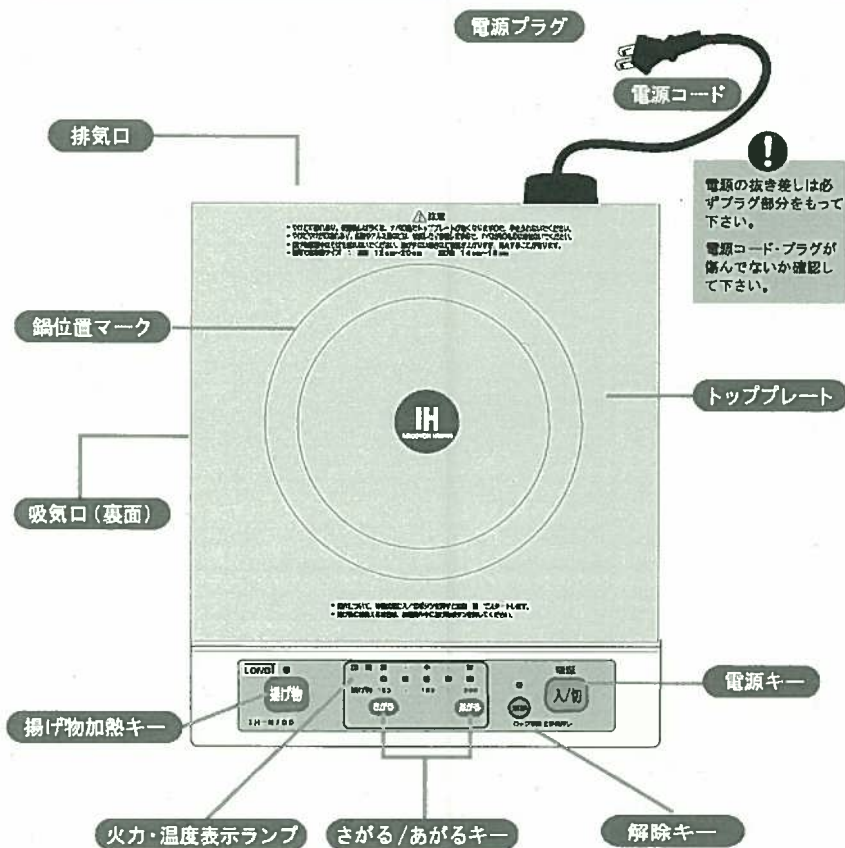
電源プラグ

電源コード

排気口

電源の抜き差しは必ずプラグ部分をもって下さい。

電源コード・プラグが傷んでないか確認して下さい。

⚠注意

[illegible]

鍋位置マーク

IH

トッププレート

吸気口（裏面）

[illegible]

LOVOT

揚げ物

IH-M100

さがる

あがる

入/切

電源

電源キー

揚げ物加熱キー

火力・温度表示ランプ

さがる/あがるキー

解除キー